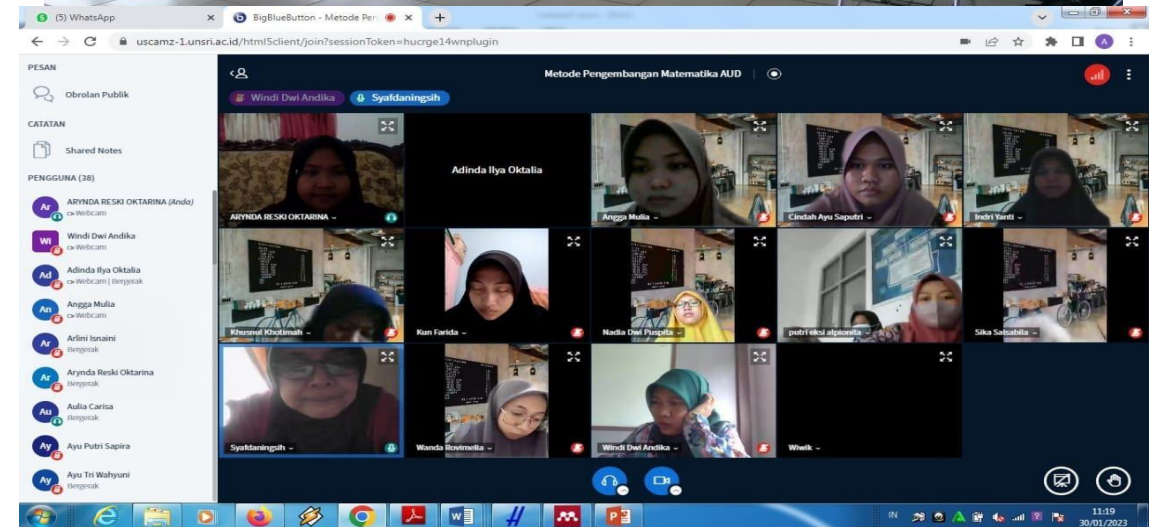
(5) WhatsApp
BigBlueButton - Metode Pen
uscamz-1.unsri.ac.id/html5client/join?sessionToken=hucrge14wnplugin

PESAN
Obrolan Publik
CATATAN
Shared Notes
PENGGUNA (38)
Ar ARYNDA RESKI OKTARINA (Anda) Webcam
Wi Windi Dwi Andika Webcam
Ad Adinda Ilya Oktalia Webcam | Bergerak
An Angga Mulia Webcam
Ar Arlini Isnaini Bergerak
Ar Arynda Reski Oktarina Bergerak
Au Aulia Carisa Bergerak
Ay Ayu Putri Sapira
Ay Ayu Tri Wahyuni Bergerak

Metode Pengembangan Matematika AUD
Windi Dwi Andika
Syafdaningsih

ARYNDA RESKI OKTARINA
Adinda Ilya Oktalia
Angga Mulia
Cindah Ayu Saputri
Indri Yanti
Khusnul Khotimah
Kun Farida
Nadia Dwi Puspita
putri eksi alpionita
Sika Salsabila
Syafdaningsih
Wanda Rovimelia
Windi Dwi Andika
Wiwik

IN
11:19
30/01/2023